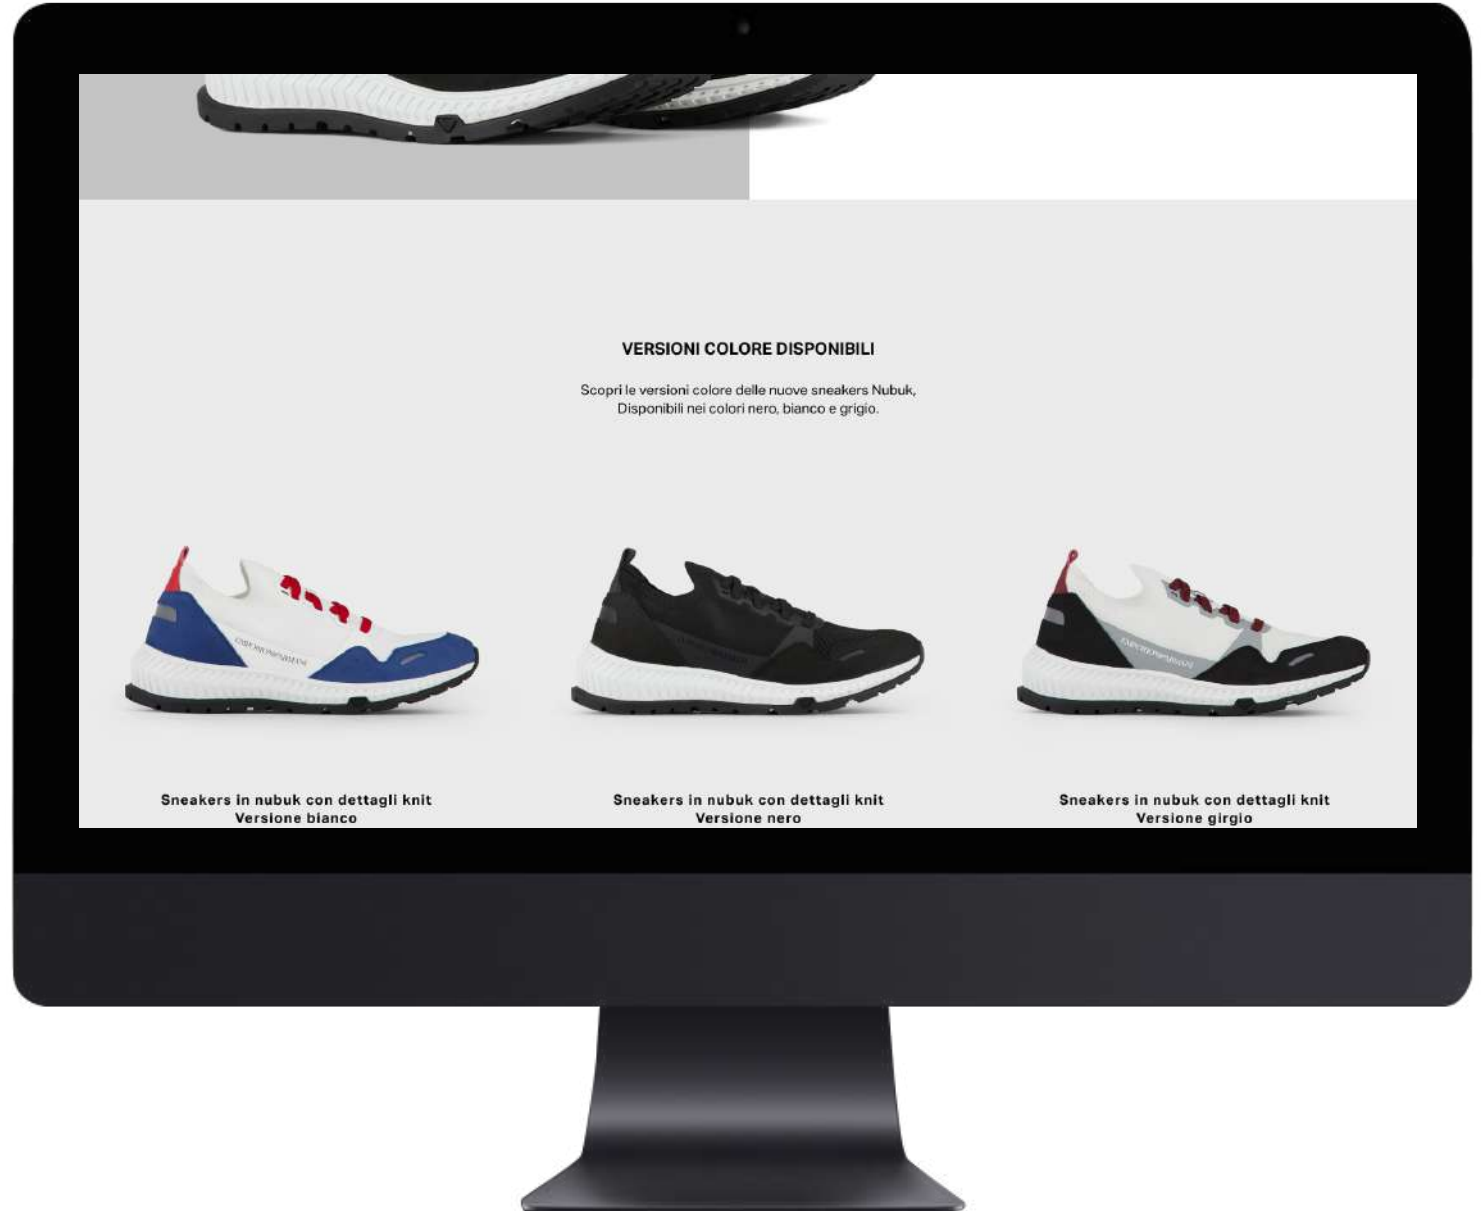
VERSIONI COLORE DISPONIBILI

Scopri le versioni colore delle nuove sneakers Nubuk, Disponibili nei colori nero, bianco e grigio.

Sneakers in nubuk con dettagli knit
Versione bianco

Sneakers in nubuk con dettagli knit
Versione nero

Sneakers in nubuk con dettagli knit
Versione girgio